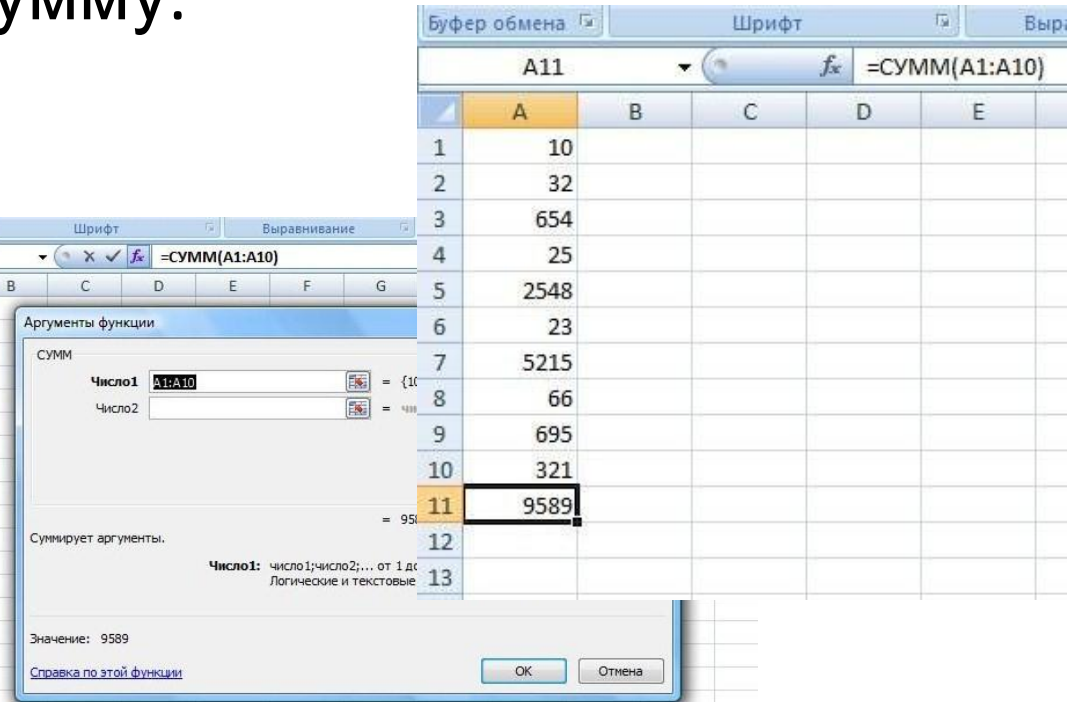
умму:

Буфер обмена Шрифт Выра

A11 =СУММ(A1:A10)

| | A | B | C | D | E |
|---|---|---|---|---|---|
| 1 | 10 | | | | |
| 2 | 32 | | | | |
| 3 | 654 | | | | |
| 4 | 25 | | | | |
| 5 | 2548 | | | | |
| 6 | 23 | | | | |
| 7 | 5215 | | | | |
| 8 | 66 | | | | |
| 9 | 695 | | | | |
| 10 | 321 | | | | |
| 11 | 9589 | | | | |
| 12 | | | | | |
| 13 | | | | | |

Шрифт Выравнивание

=СУММ(A1:A10)

B C D E F G

Аргументы функции

СУММ

Число1 A1:A10 = {10

Число2 = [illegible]

= 95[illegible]

Суммирует аргументы.

Число1: число1;число2;... от 1 д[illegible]
Логические и текстовые

Значение: 9589

Справка по этой функции

OK Отмена